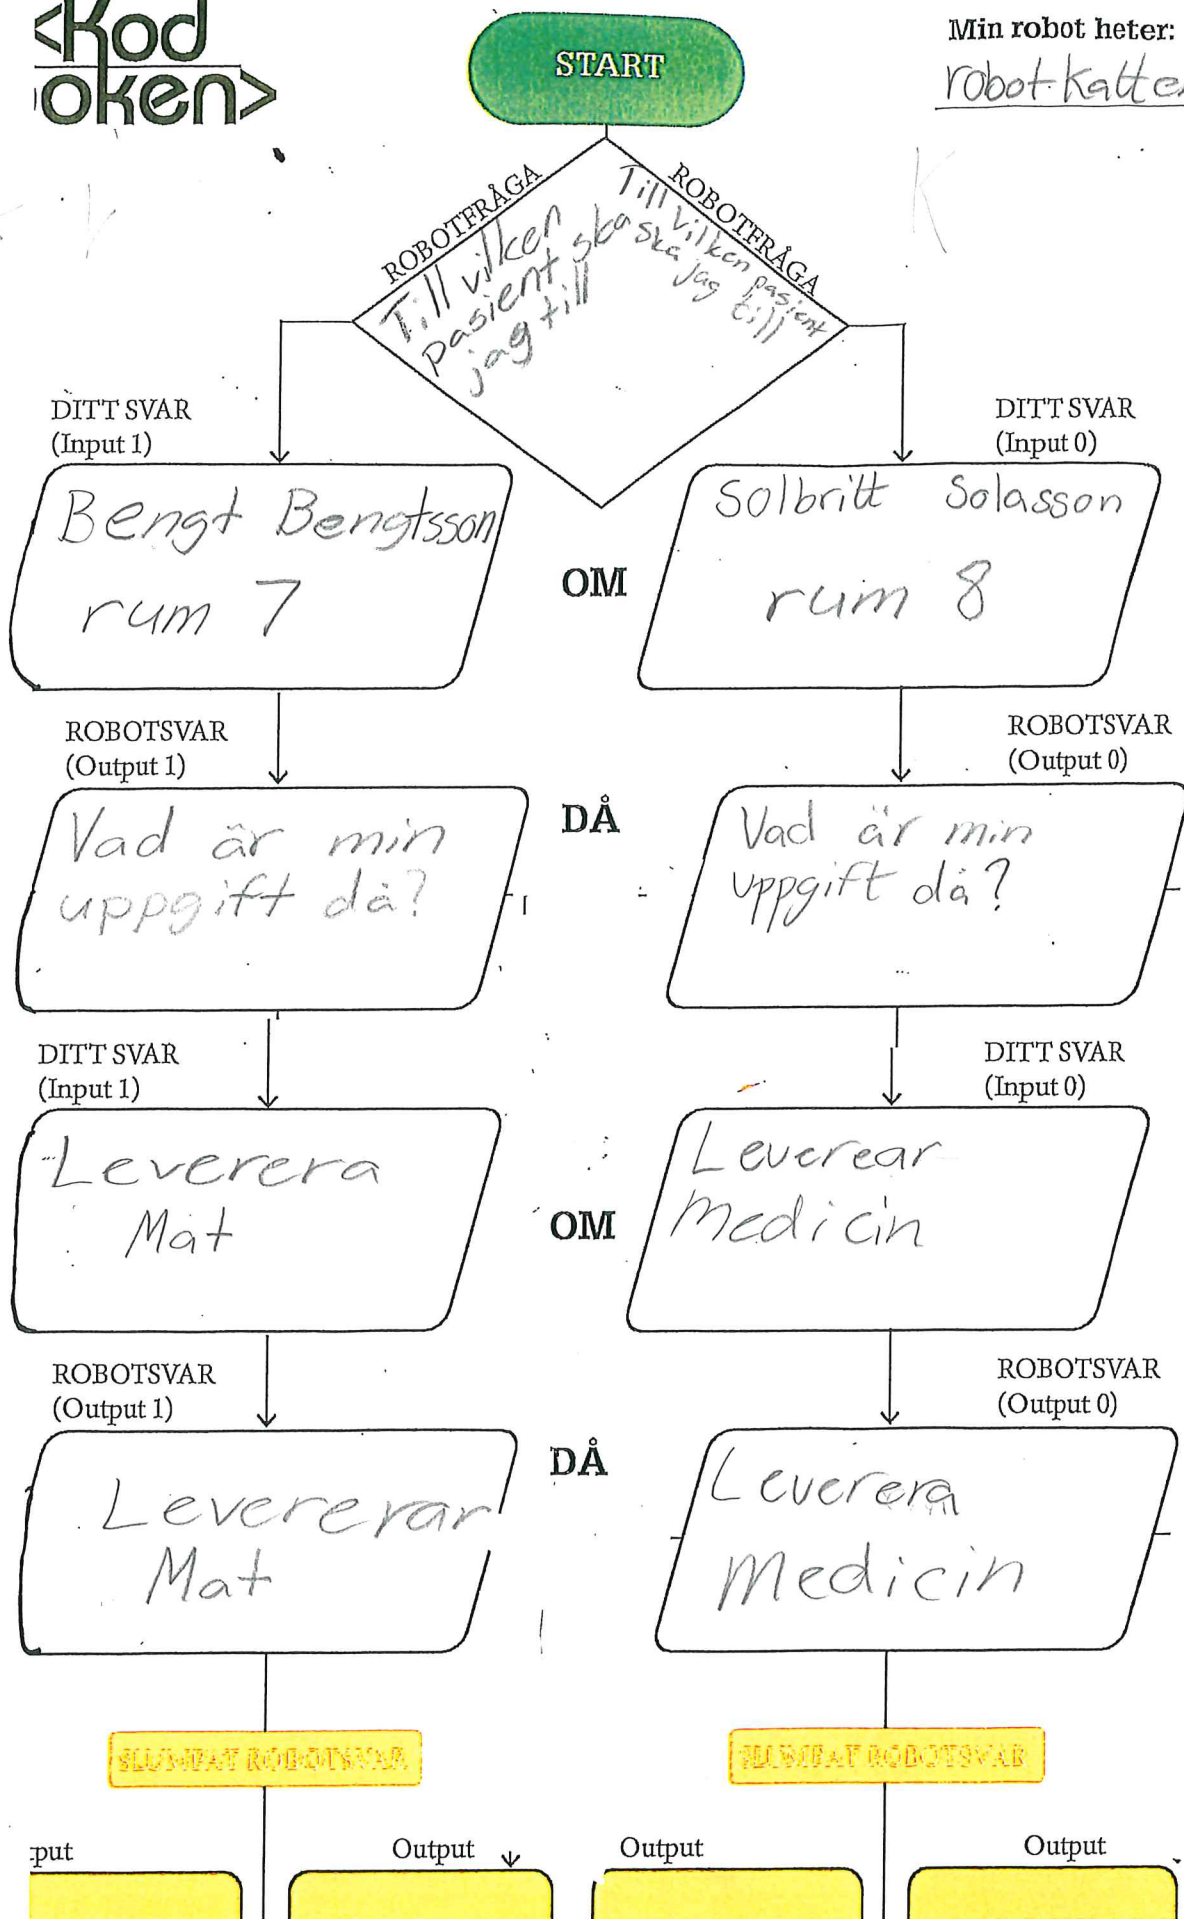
<Kod
oken>

START

Min robot heter:
robot Katten

ROBOTFRÅGA
Till vilken pasient ska jag till

ROBOTFRÅGA
Till vilken pasient ska jag till

DITT SVAR
(Input 1)

DITT SVAR
(Input 0)

Bengt Bengtsson rum 7

OM

Solbritt Solasson rum 8

ROBOTSVAR
(Output 1)

ROBOTSVAR
(Output 0)

Vad är min uppgift då?

DÅ

Vad är min uppgift då?

DITT SVAR
(Input 1)

DITT SVAR
(Input 0)

Leverera Mat

OM

Levcrear Medicin

ROBOTSVAR
(Output 1)

ROBOTSVAR
(Output 0)

Levererar Mat

DÅ

Leverera Medicin

SLUMPAT ROBOTSVAR

SLUMPAT ROBOTSVAR

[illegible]put

Output

Output

Output